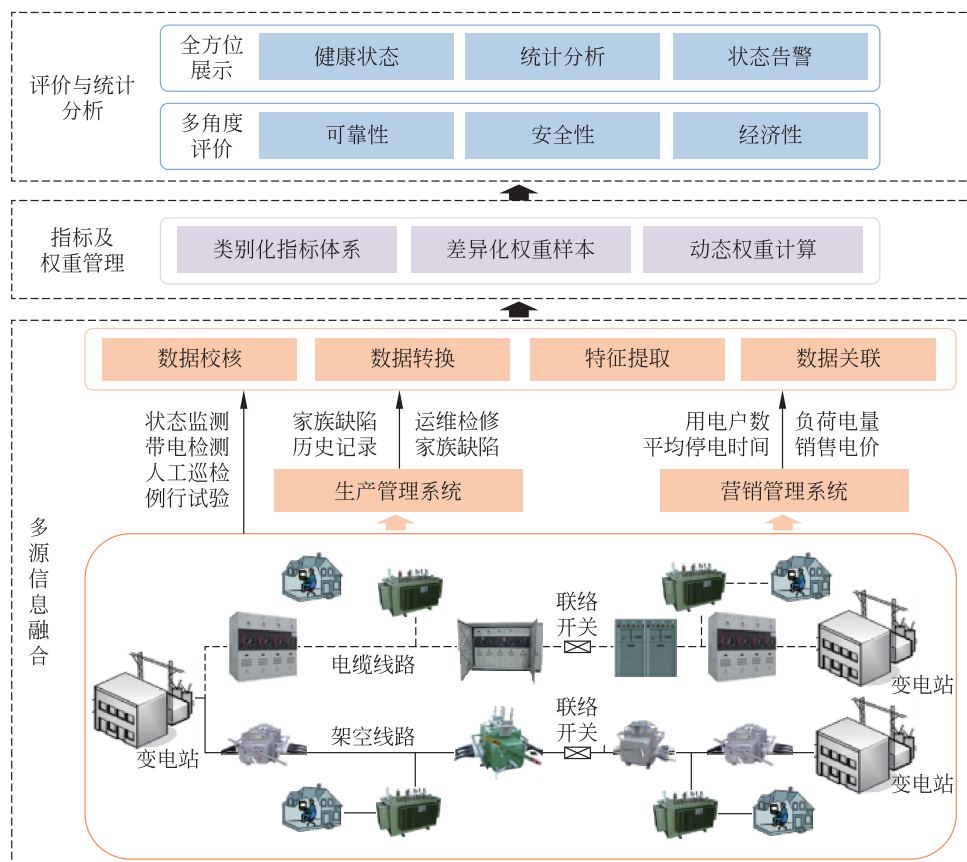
评价与统计分析

全方位展示 | 健康状态 | 统计分析 | 状态告警

多角度评价 | 可靠性 | 安全性 | 经济性

指标及权重管理

类别化指标体系 | 差异化权重样本 | 动态权重计算

多源信息融合

数据校核 | 数据转换 | 特征提取 | 数据关联

状态监测
带电检测
人工巡检
例行试验

家族缺陷
历史记录

运维检修
家族缺陷

生产管理系统

用电户数
平均停电时间

负荷电量
销售电价

营销管理系统

联络开关

电缆线路

变电站

变电站

架空线路

联络开关

变电站

变电站